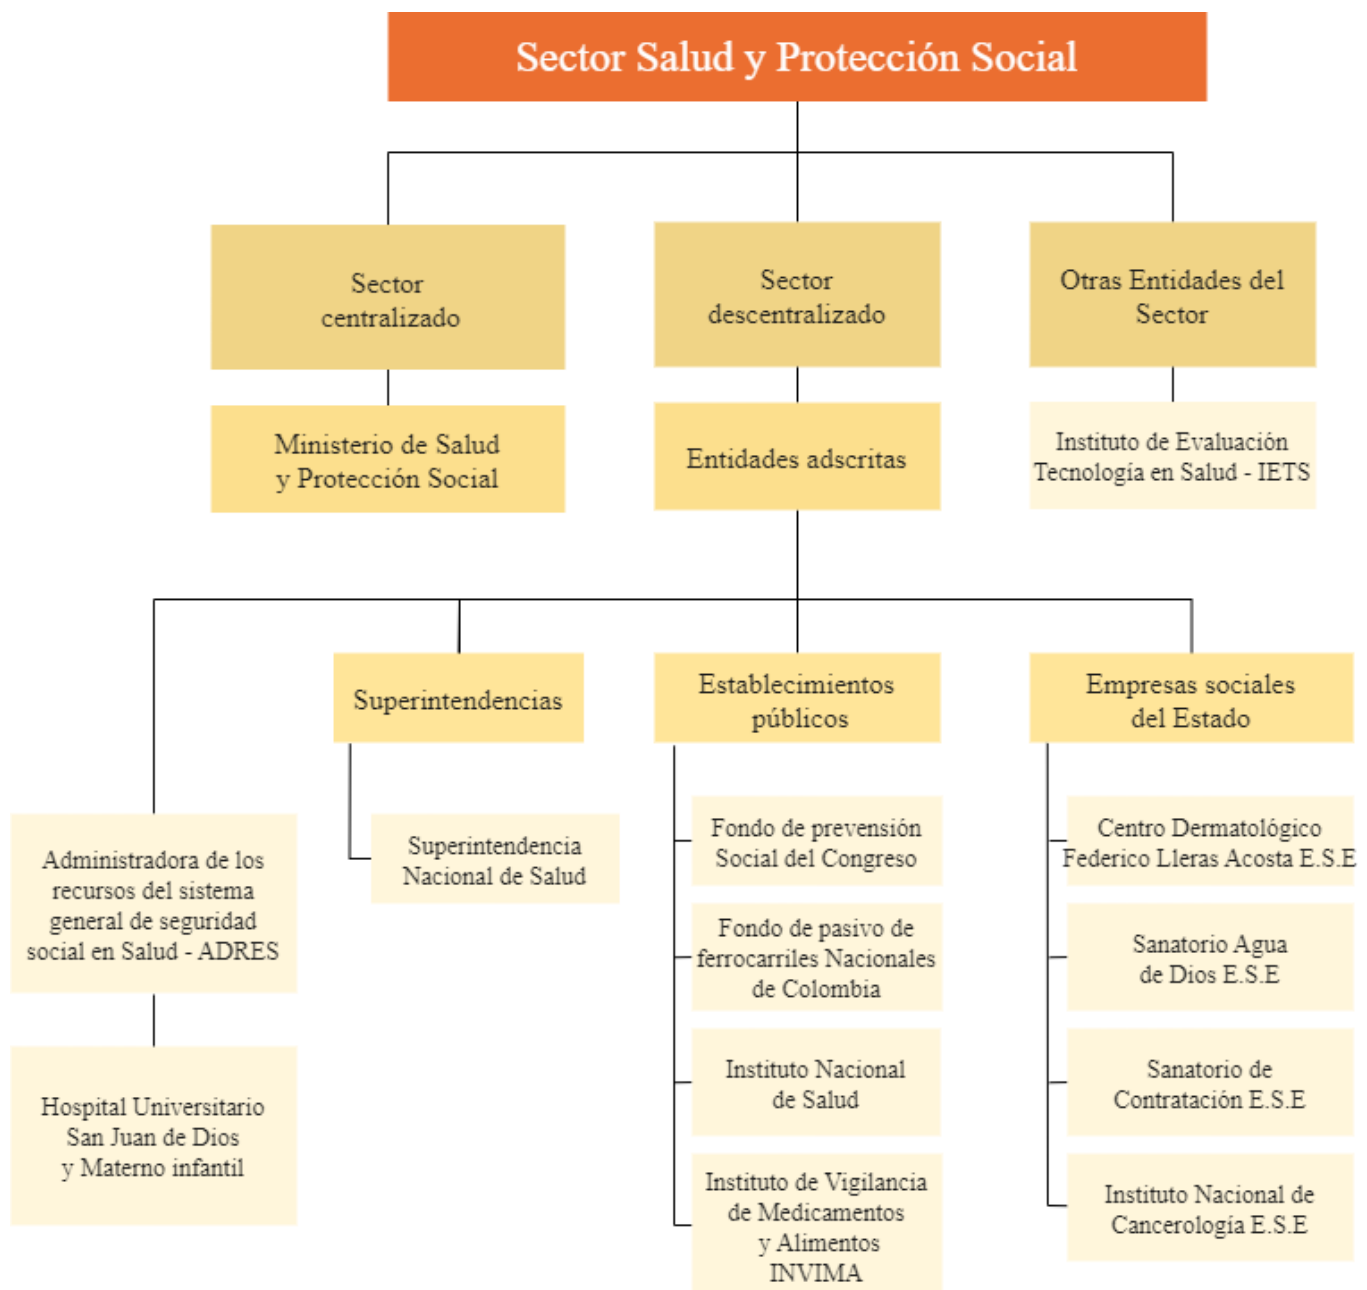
Sector Salud y Protección Social

Sector centralizado

Ministerio de Salud y Protección Social

Sector descentralizado

Entidades adscritas

Otras Entidades del Sector

Instituto de Evaluación Tecnología en Salud - IETS

Administradora de los recursos del sistema general de seguridad social en Salud - ADRES

Hospital Universitario San Juan de Dios y Materno infantil

Superintendencias

Superintendencia Nacional de Salud

Establecimientos públicos

Fondo de prevensión Social del Congreso

Fondo de pasivo de ferrocarriles Nacionales de Colombia

Instituto Nacional de Salud

Instituto de Vigilancia de Medicamentos y Alimentos INVIMA

Empresas sociales del Estado

Centro Dermatológico Federico Lleras Acosta E.S.E

Sanatorio Agua de Dios E.S.E

Sanatorio de Contratación E.S.E

Instituto Nacional de Cancerología E.S.E